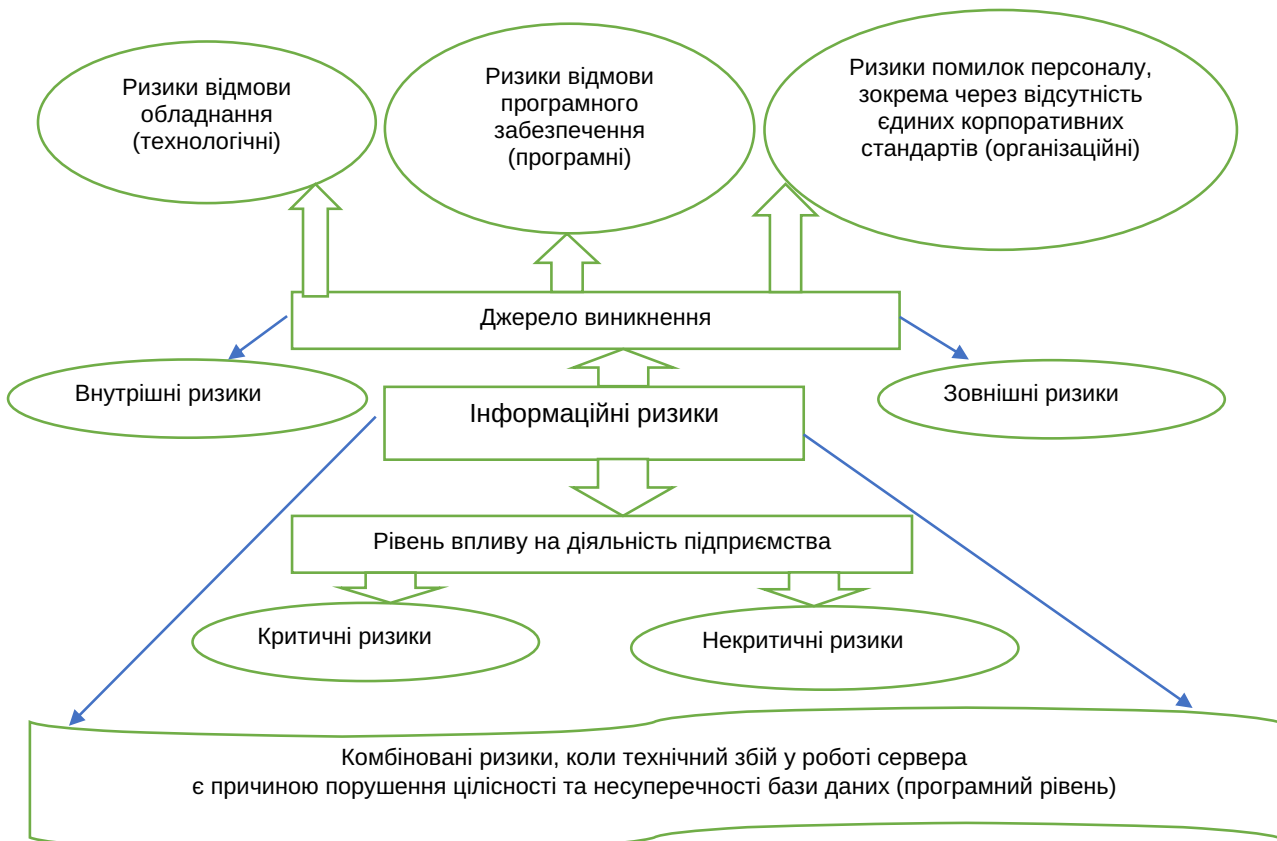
Ризики відмови обладнання (технологічні)

Ризики відмови програмного забезпечення (програмні)

Ризики помилок персоналу, зокрема через відсутність єдиних корпоративних стандартів (організаційні)

Джерело виникнення

Внутрішні ризики

Зовнішні ризики

Інформаційні ризики

Рівень впливу на діяльність підприємства

Критичні ризики

Некритичні ризики

Комбіновані ризики, коли технічний збій у роботі сервера є причиною порушення цілісності та несуперечності бази даних (програмний рівень)